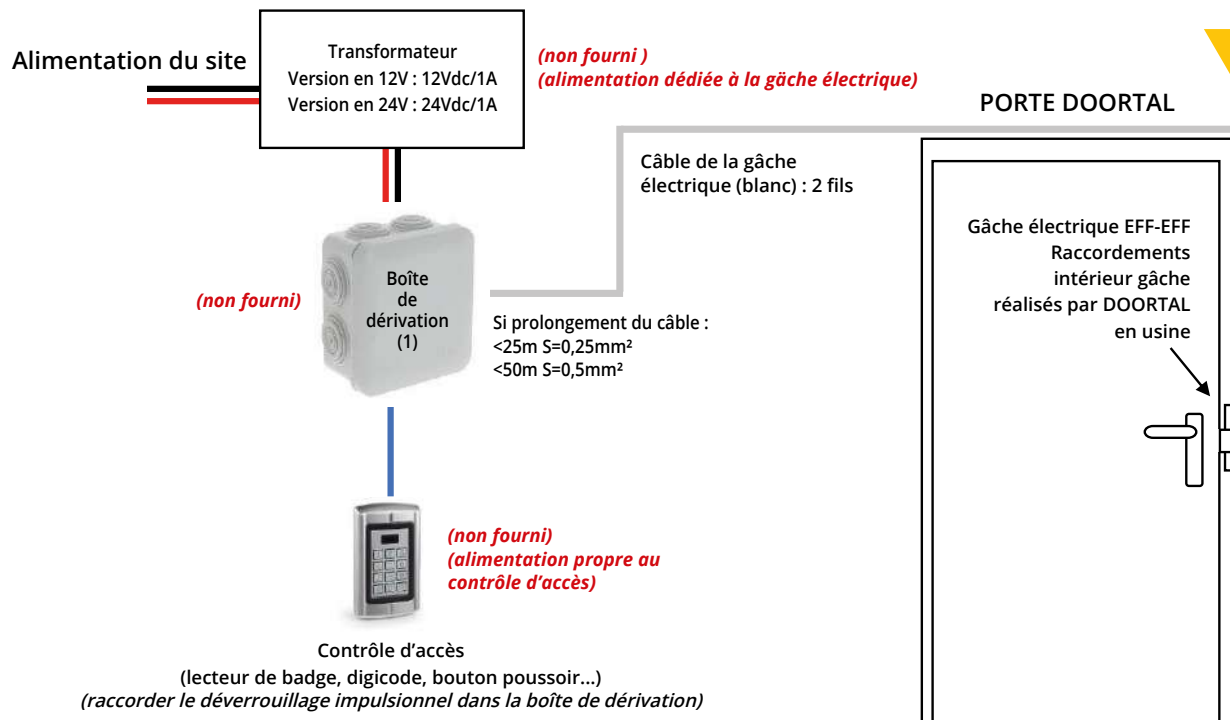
Alimentation du site

Transformateur
Version en 12V : 12Vdc/1A
Version en 24V : 24Vdc/1A

(non fourni )
(alimentation dédiée à la gâche électrique)

PORTE DOORTAL

Câble de la gâche électrique (blanc) : 2 fils

Gâche électrique EFF-EFF
Raccordements intérieur gâche réalisés par DOORTAL en usine

(non fourni)

Boîte de dérivation (1)

Si prolongement du câble :
<25m S=0,25mm²
<50m S=0,5mm²

(non fourni)
(alimentation propre au contrôle d'accès)

Contrôle d'accès
(lecteur de badge, digicode, bouton poussoir...)
(raccorder le déverrouillage impulsionnel dans la boîte de dérivation)